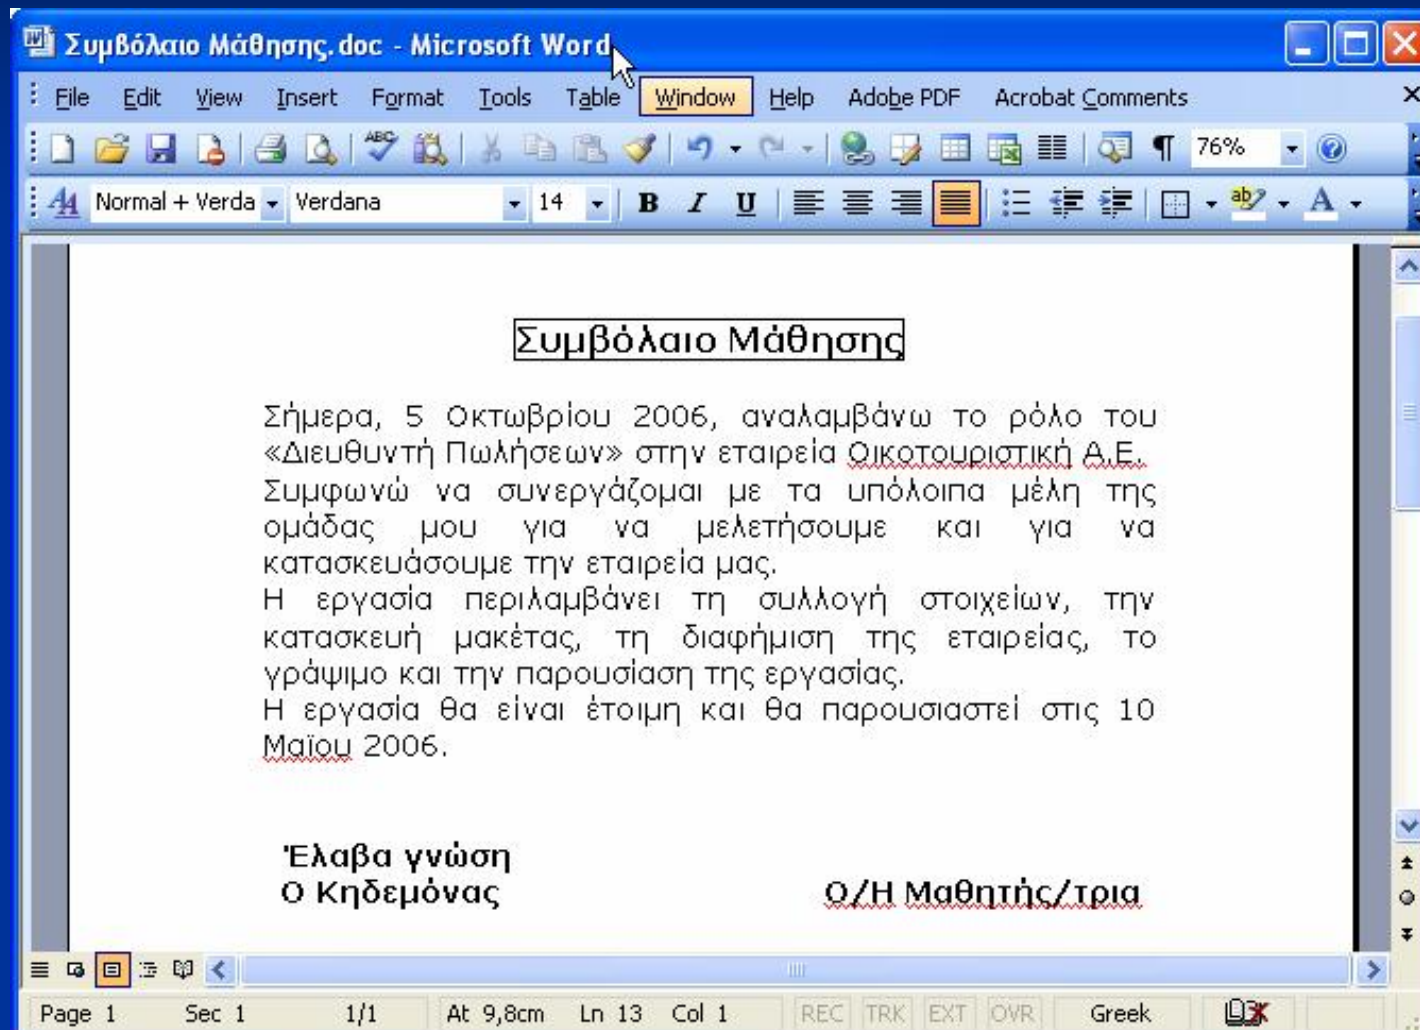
Συμβόλαιο Μάθησης.doc - Microsoft Word

File Edit View Insert Format Tools Table Window Help Adobe PDF Acrobat Comments

76%

Normal + Verda Verdana 14

Συμβόλαιο Μάθησης

Σήμερα, 5 Οκτωβρίου 2006, αναλαμβάνω το ρόλο του «Διευθυντή Πωλήσεων» στην εταιρεία Οικοτουριστική Α.Ε. Συμφωνώ να συνεργάζομαι με τα υπόλοιπα μέλη της ομάδας μου για να μελετήσουμε και για να κατασκευάσουμε την εταιρεία μας.
Η εργασία περιλαμβάνει τη συλλογή στοιχείων, την κατασκευή μακέτας, τη διαφήμιση της εταιρείας, το γράψιμο και την παρουσίαση της εργασίας.
Η εργασία θα είναι έτοιμη και θα παρουσιαστεί στις 10 Μαϊου 2006.

Έλαβα γνώση
Ο Κηδεμόνας

Ο/Η Μαθητής/τρια

Page 1 Sec 1 1/1 At 9,8cm Ln 13 Col 1 REC TRK EXT OVR Greek